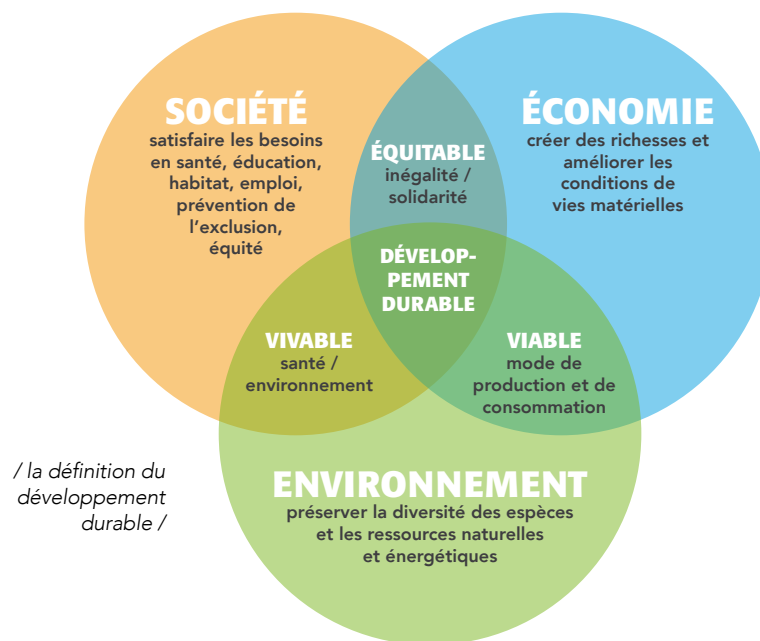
SOCIÉTÉ
satisfaire les besoins en santé, éducation, habitat, emploi, prévention de l'exclusion, équité

ÉCONOMIE
créer des richesses et améliorer les conditions de vies matérielles

ÉQUITABLE
inégalité / solidarité

DÉVELOPPEMENT DURABLE

VIVABLE
santé / environnement

VIABLE
mode de production et de consommation

ENVIRONNEMENT
préserver la diversité des espèces et les ressources naturelles et énergétiques

/ la définition du développement durable /